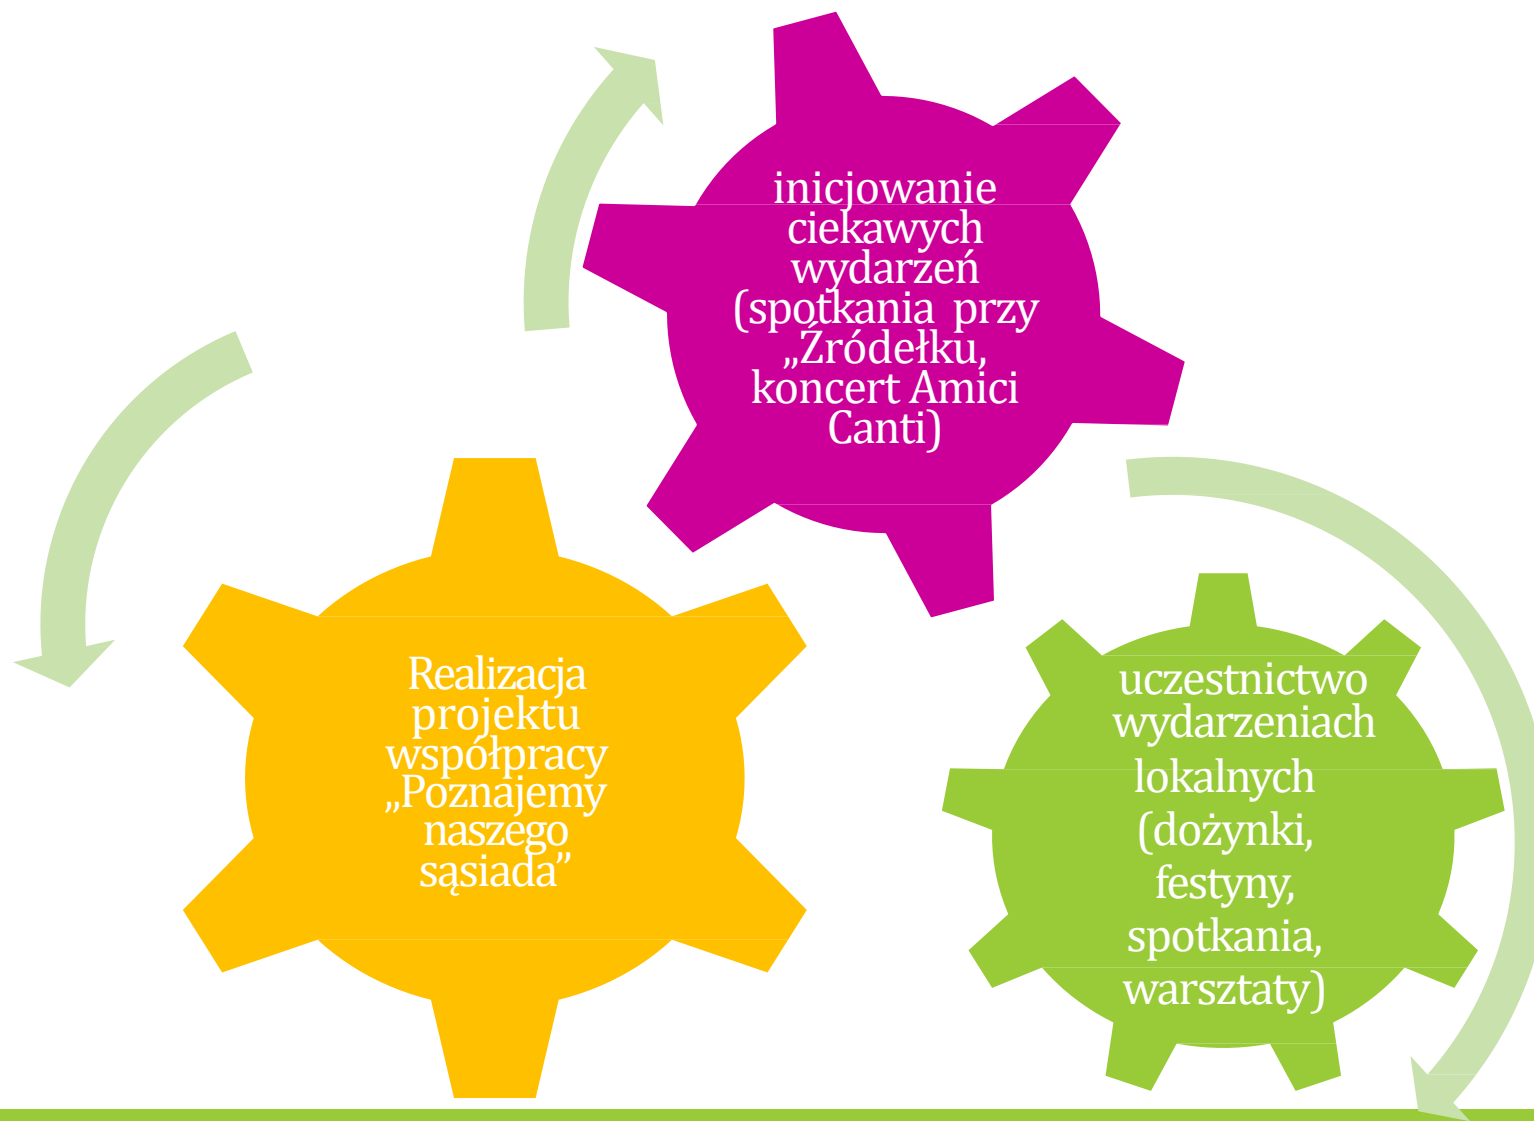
inicjowanie ciekawych wydarzeń (spotkania przy „Źródełku, koncert Amici Canti)

Realizacja projektu współpracy „Poznajemy naszego sąsiada”

uczestnictwo wydarzeniach lokalnych (dożynki, festyny, spotkania, warsztaty)